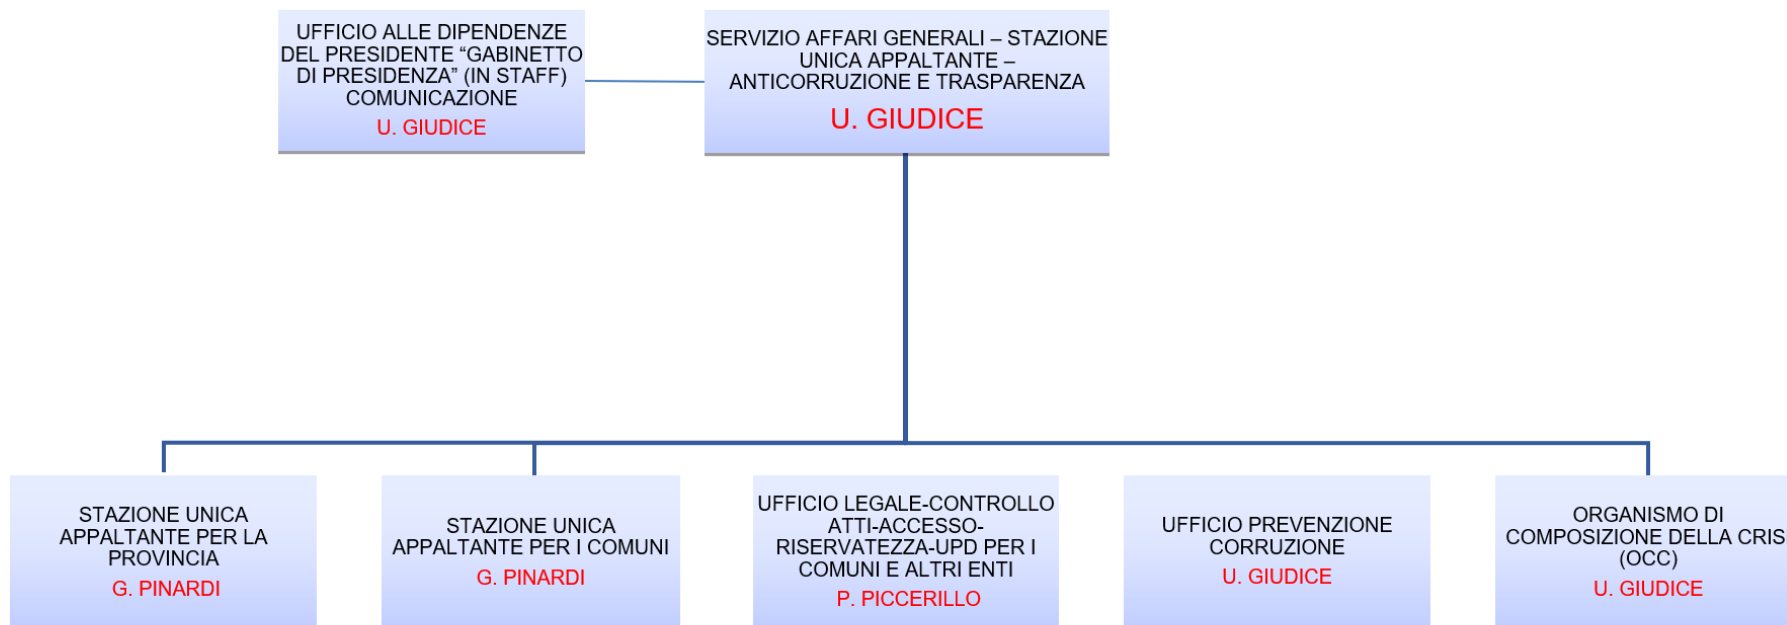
UFFICIO ALLE DIPENDENZE DEL PRESIDENTE “GABINETTO DI PRESIDENZA” (IN STAFF) COMUNICAZIONE
U. GIUDICE

SERVIZIO AFFARI GENERALI – STAZIONE UNICA APPALTANTE – ANTICORRUZIONE E TRASPARENZA
U. GIUDICE

STAZIONE UNICA APPALTANTE PER LA PROVINCIA
G. PINARDI

STAZIONE UNICA APPALTANTE PER I COMUNI
G. PINARDI

UFFICIO LEGALE-CONTROLLO ATTI-ACCESSO-RISERVATEZZA-UPD PER I COMUNI E ALTRI ENTI
P. PICCERILLO

UFFICIO PREVENZIONE CORRUZIONE
U. GIUDICE

ORGANISMO DI COMPOSIZIONE DELLA CRIS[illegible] (OCC)
U. GIUDICE